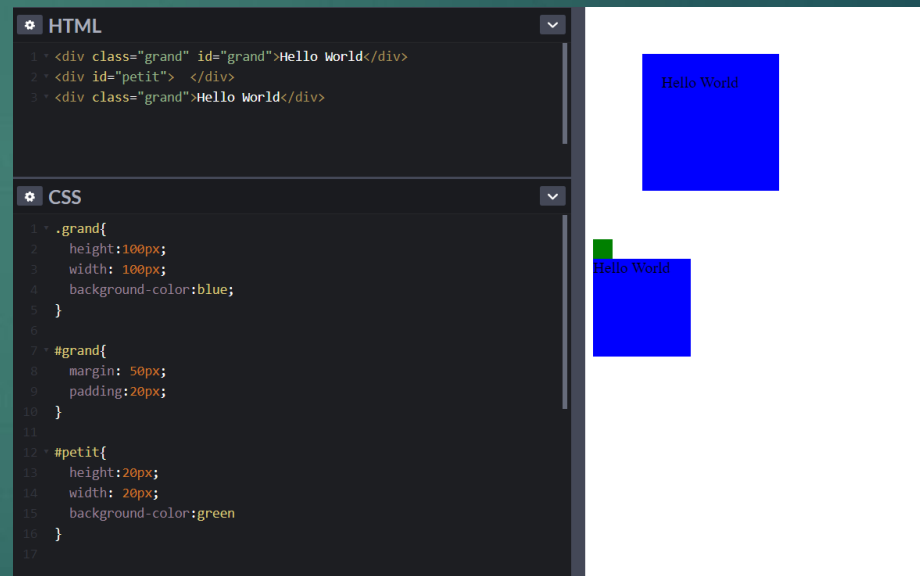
HTML

1 <div class="grand" id="grand">Hello World</div>
2 <div id="petit">  </div>
3 <div class="grand">Hello World</div>

CSS

1 .grand{
2   height:100px;
3   width: 100px;
4   background-color:blue;
5 }
6
7 #grand{
8   margin: 50px;
9   padding:20px;
10 }
11
12 #petit{
13   height:20px;
14   width: 20px;
15   background-color:green
16 }
17

Hello World

Hello World